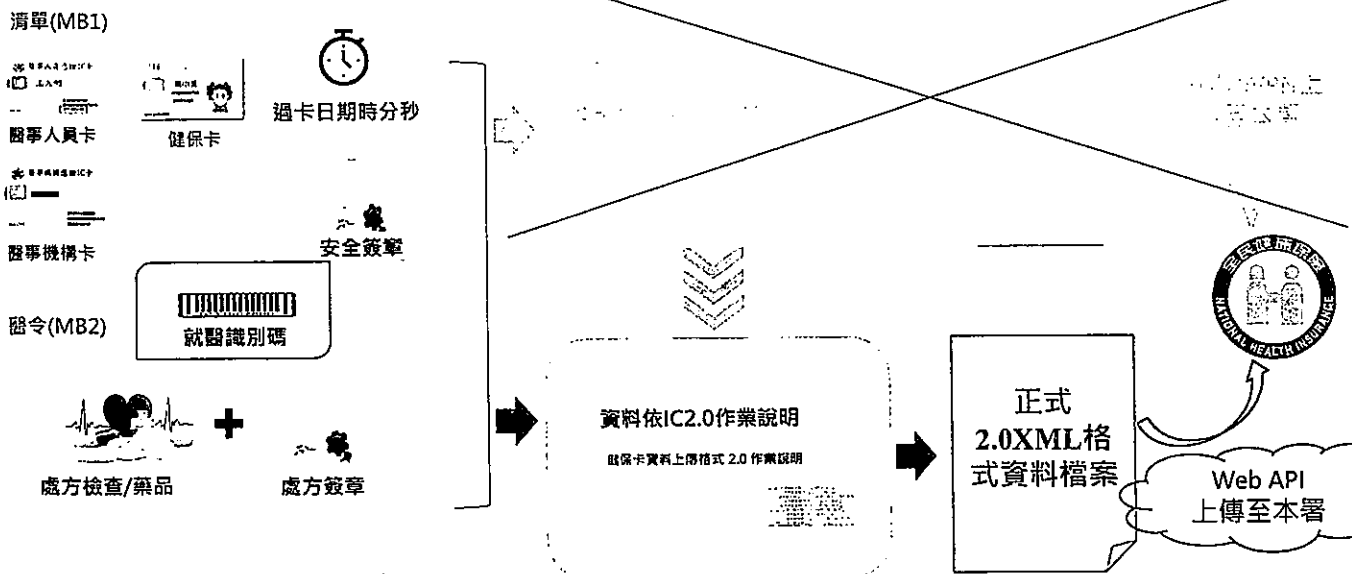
清單(MB1)

醫事人員卡

健保卡

過卡日期時分秒

醫事機構卡

安全簽章

醫令(MB2)

就醫識別碼

處方檢查/藥品

處方簽章

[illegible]

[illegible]

資料依IC2.0作業說明

健保卡資料上傳格式 2.0 作業說明

正式 2.0XML格式資料檔案

Web API 上傳至本署

全民健康保險

NATIONAL HEALTH INSURANCE